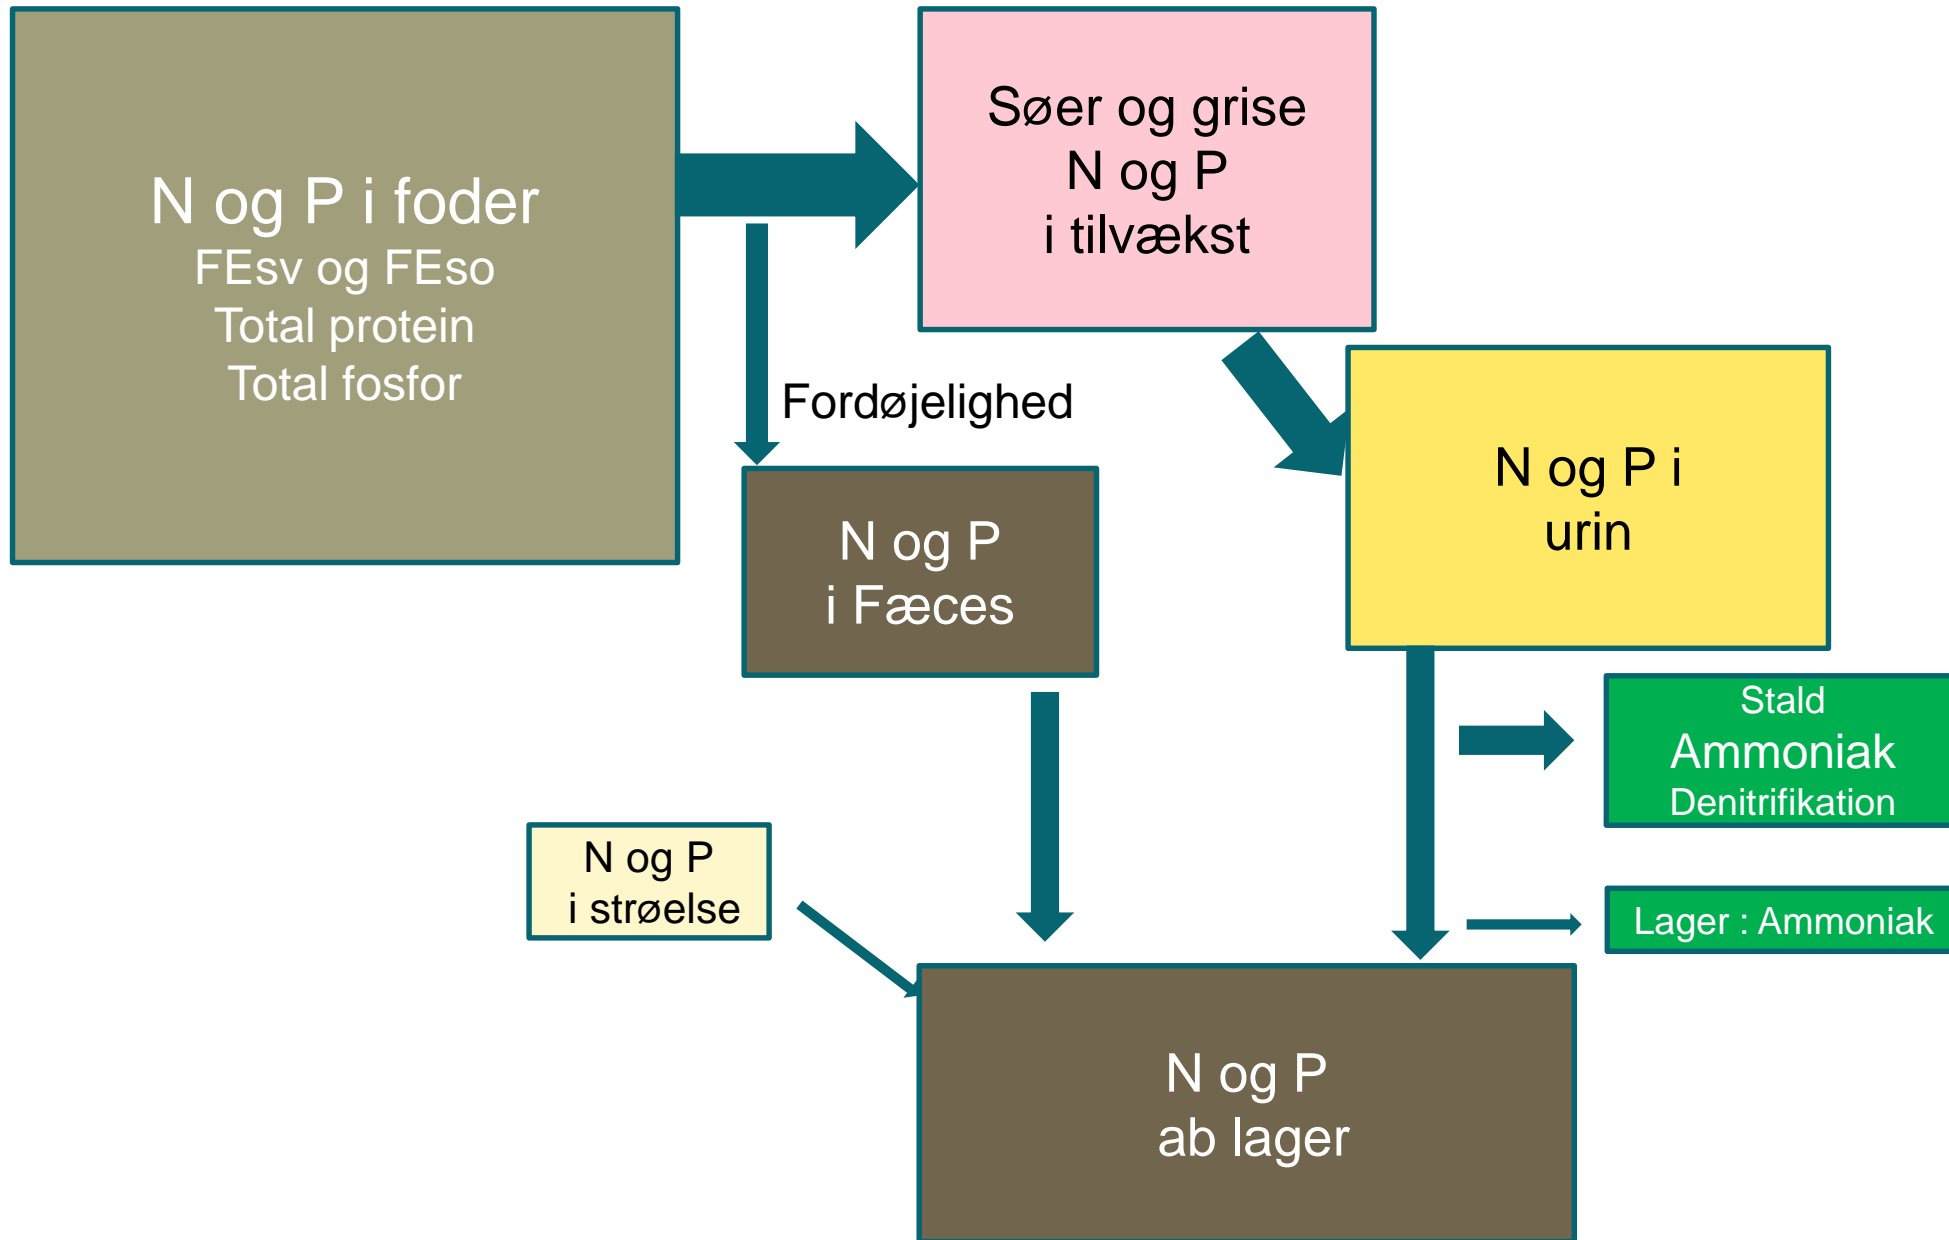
N og P i foder
FEsv og FEso
Total protein
Total fosfor

Søer og grise
N og P
i tilvækst

Fordøjelighed

N og P
i Fæces

N og P i
urin

Stald
Ammoniak
Denitrifikation

N og P
i strøelse

Lager : Ammoniak

N og P
ab lager